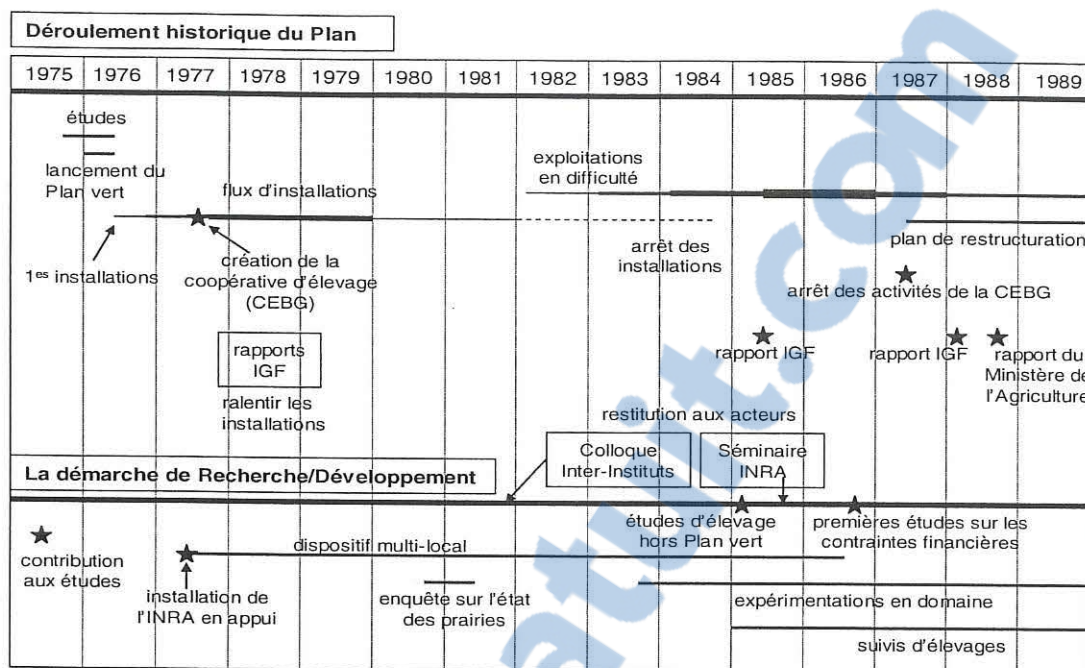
Déroulement historique du Plan

| 1975 | 1976 | 1977 | 1978 | 1979 | 1980 | 1981 | 1982 | 1983 | 1984 | 1985 | 1986 | 1987 | 1988 | 1989 |
|---|---|---|---|---|---|---|---|---|---|---|---|---|---|---|

études

lancement du Plan vert

flux d'installations

exploitations en difficulté

1$^{es}$ installations

création de la coopérative d'élevage (CEBG)

arrêt des installations

plan de restructuration

arrêt des activités de la CEBG

rapports IGF

ralentir les installations

rapport IGF

rapport IGF

rapport du Ministère de l'Agriculture

restitution aux acteurs

Colloque Inter-Instituts

Séminaire INRA

La démarche de Recherche/Développement

études d'élevage hors Plan vert

premières études sur les contraintes financières

contribution aux études

dispositif multi-local

installation de l'INRA en appui

enquête sur l'état des prairies

expérimentations en domaine

suivis d'élevages

atuit.com